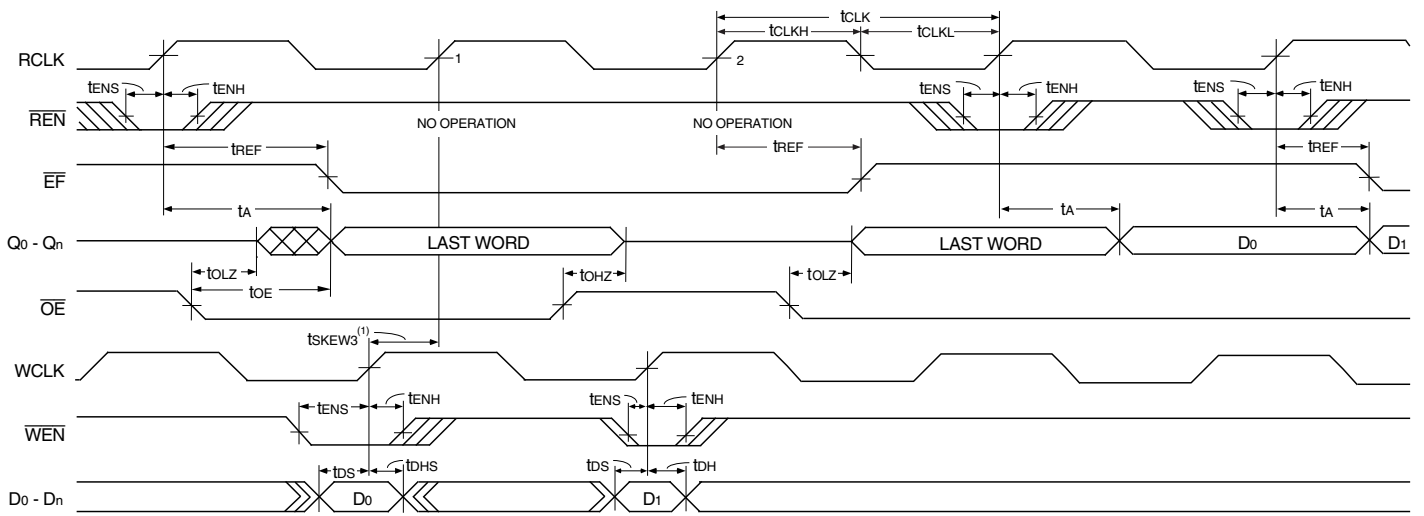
tCLK
tCLKH
tCLKL
RCLK
1
2
tENS
tENH
tENS
tENH
tENS
tENH
$\overline{REN}$
NO OPERATION
NO OPERATION
tREF
tREF
tREF
$\overline{EF}$
tA
tA
tA
Q0 - Qn
LAST WORD
LAST WORD
D0
D1
tOLZ
tOHZ
tOLZ
tOE
$\overline{OE}$
tSKEW3$^{(1)}$
WCLK
tENS
tENH
tENS
tENH
$\overline{WEN}$
tDS
tDHS
tDS
tDH
D0 - Dn
D0
D1